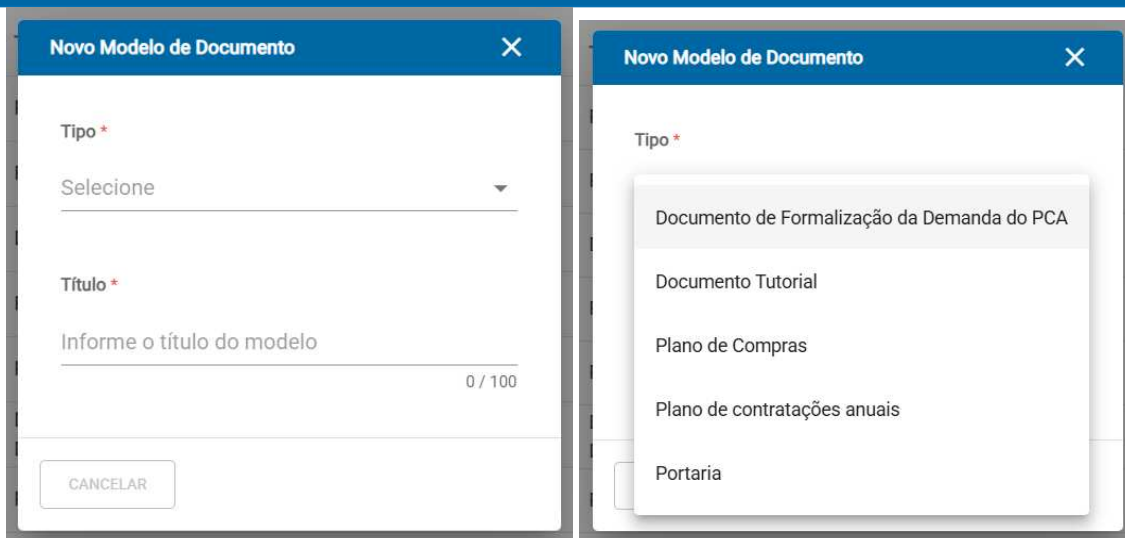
Novo Modelo de Documento
×

Tipo *

Selecione

Título *

Informe o título do modelo

0 / 100

CANCELAR

Novo Modelo de Documento
×

Tipo *

Documento de Formalização da Demanda do PCA

Documento Tutorial

Plano de Compras

Plano de contratações anuais

Portaria